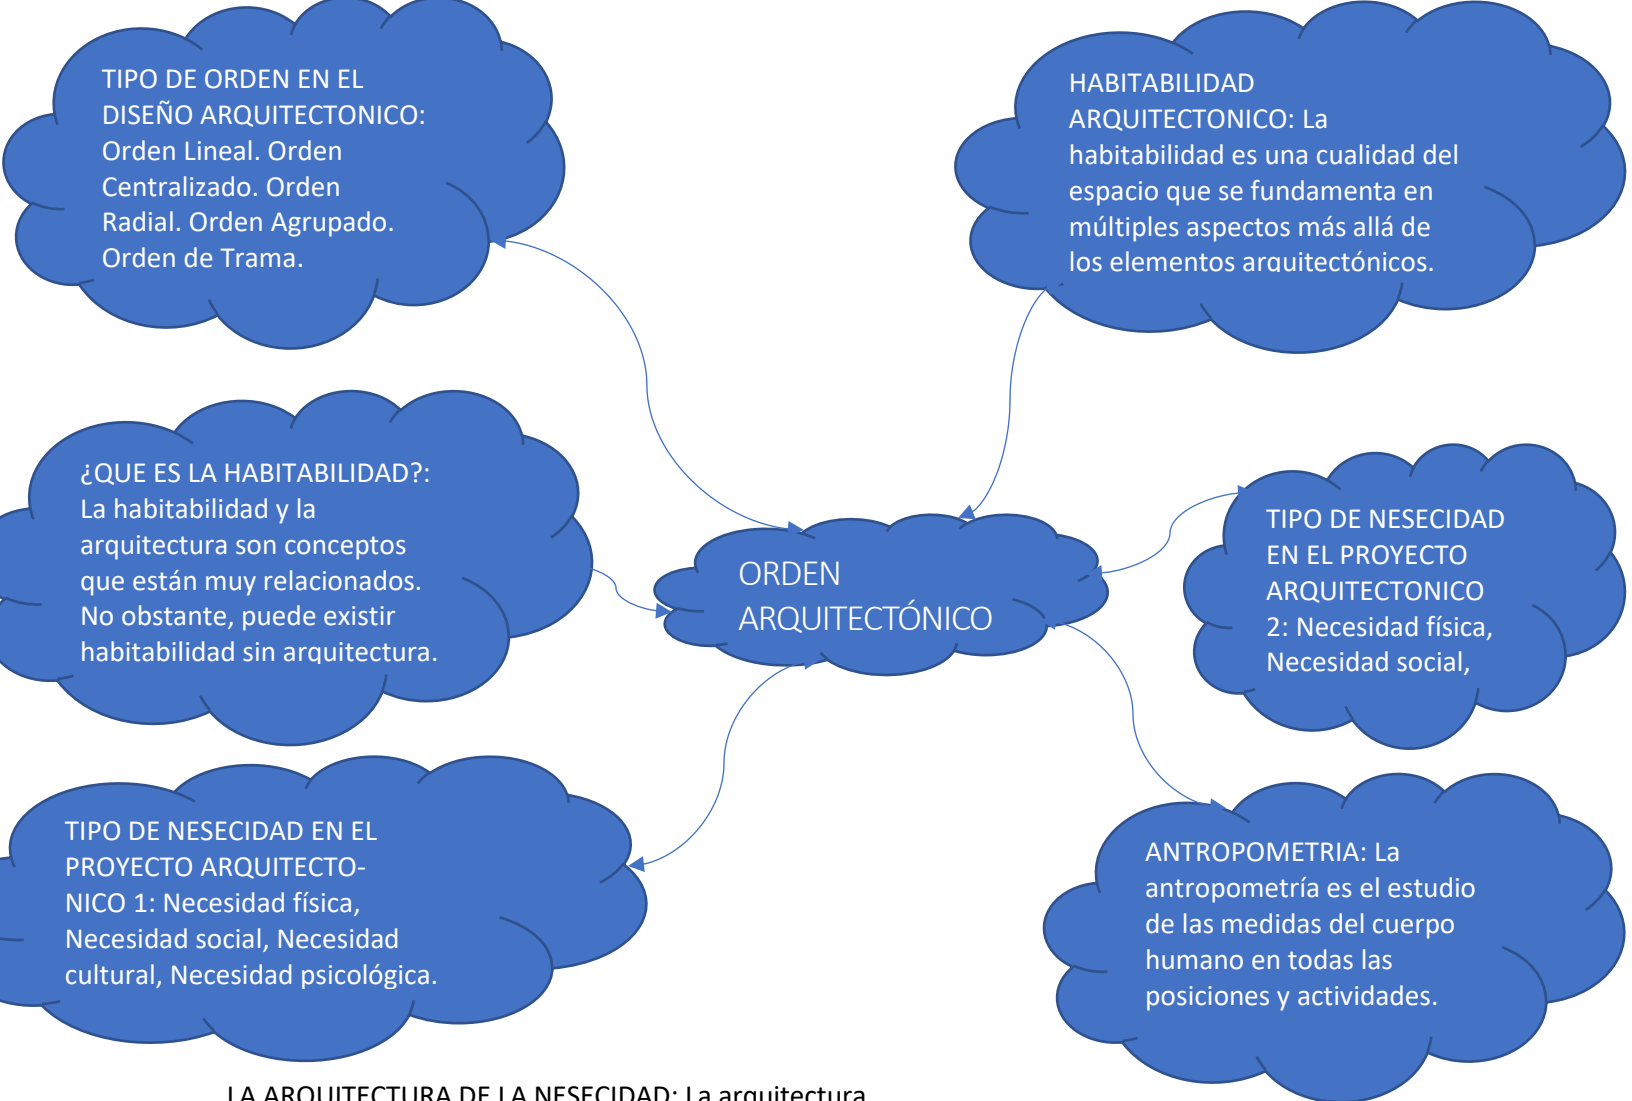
TIPO DE ORDEN EN EL DISEÑO ARQUITECTONICO: Orden Lineal. Orden Centralizado. Orden Radial. Orden Agrupado. Orden de Trama.

HABITABILIDAD ARQUITECTONICO: La habitabilidad es una cualidad del espacio que se fundamenta en múltiples aspectos más allá de los elementos arquitectónicos.

¿QUE ES LA HABITABILIDAD?: La habitabilidad y la arquitectura son conceptos que están muy relacionados. No obstante, puede existir habitabilidad sin arquitectura.

ORDEN ARQUITECTÓNICO

TIPO DE NESECIDAD EN EL PROYECTO ARQUITECTONICO 2: Necesidad física, Necesidad social,

TIPO DE NESECIDAD EN EL PROYECTO ARQUITECTONICO 1: Necesidad física, Necesidad social, Necesidad cultural, Necesidad psicológica.

ANTROPOMETRIA: La antropometría es el estudio de las medidas del cuerpo humano en todas las posiciones y actividades.

LA ARQUITECTURA DE LA NESECIDAD: La arquitectura